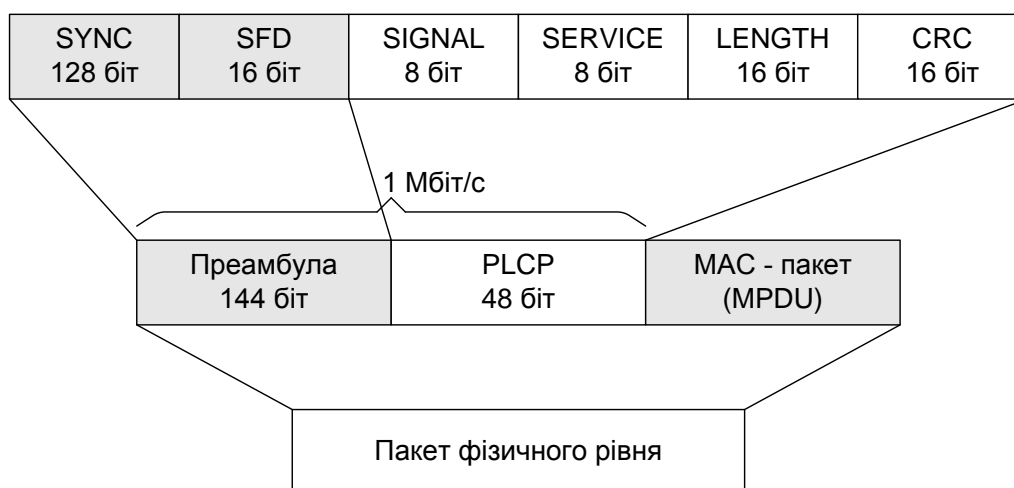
| SYNC 128 біт | SFD 16 біт | SIGNAL 8 біт | SERVICE 8 біт | LENGTH 16 біт | CRC 16 біт |
|---|---|---|---|---|---|

1 Мбіт/с

| Преамбула 144 біт | PLCP 48 біт | MAC - пакет (MPDU) |
|---|---|---|

Пакет фізичного рівня